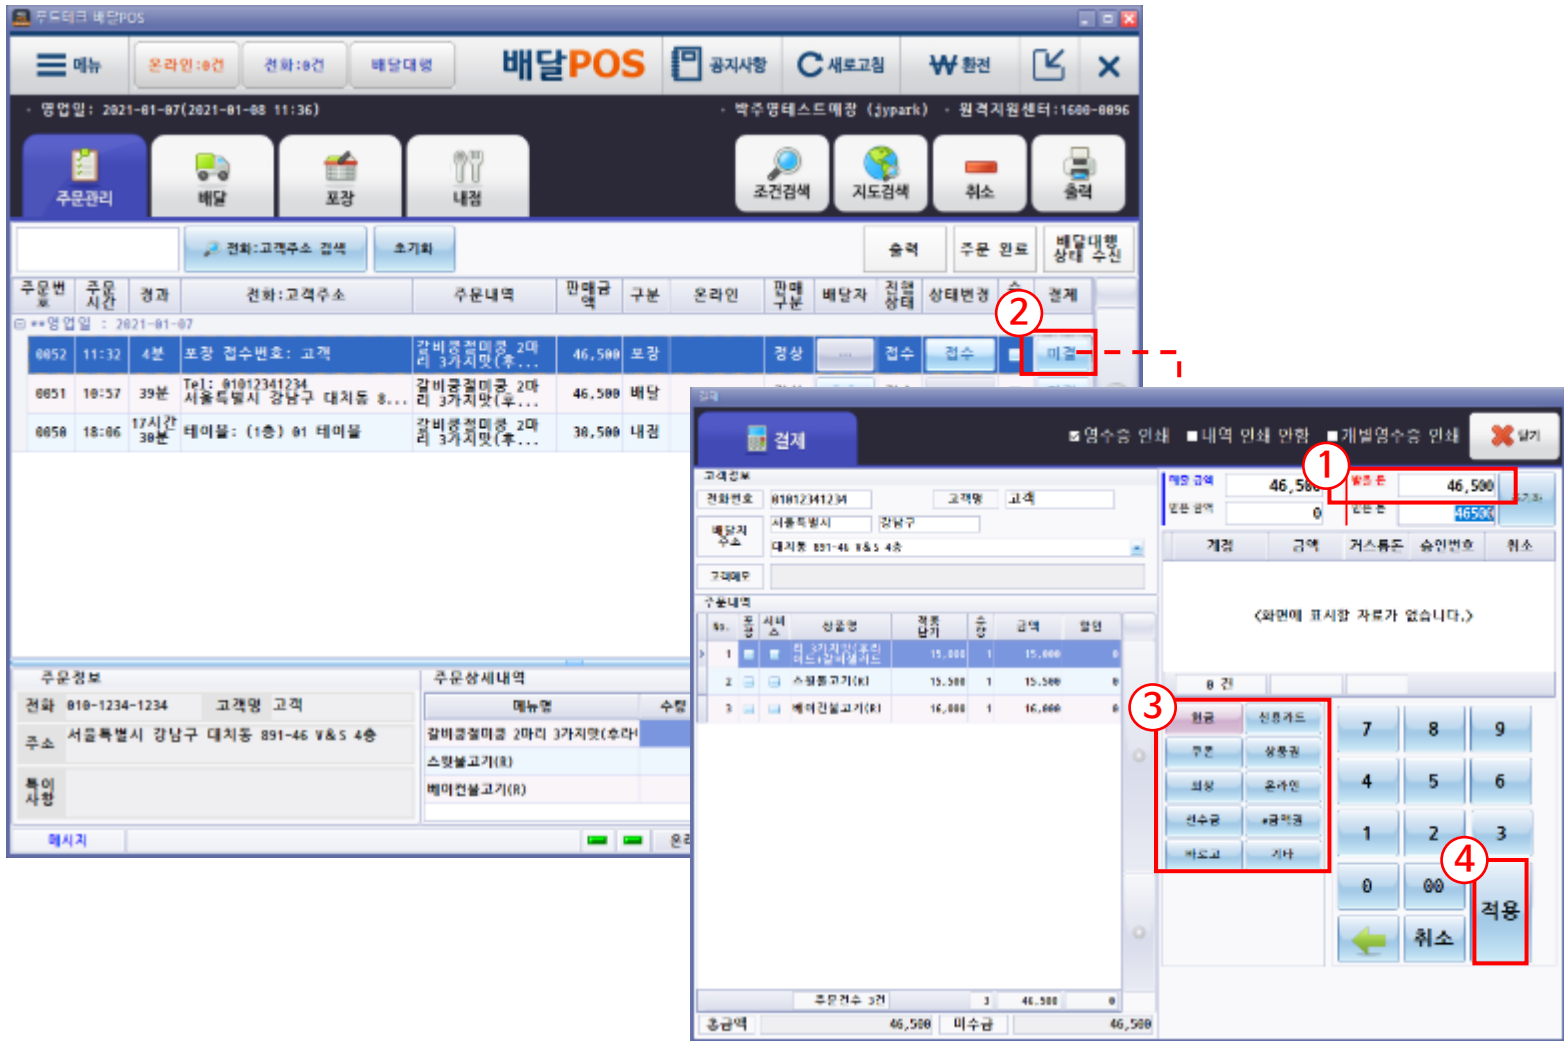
주드테크 배달POS

메뉴 온라인:0건 전화:0건 배달대행 배달POS 공지사항 새로고침 환전

· 영업일: 2021-01-07(2021-01-08 11:36) · 박주영테스트매장 (jypark) · 원격지원센터:1600-0096

주문관리 배달 포장 내점 조건검색 지도검색 취소 출력

전화:고객주소 검색 초기화 출력 주문 완료 배달대행 상태 수신

| 주문번호 | 주문시간 | 경과 | 전화:고객주소 | 주문내역 | 판매금액 | 구분 | 온라인 | 판매구분 | 배달자 | 전송상태 | 상태변경 | 수 | 결제 |
|---|---|---|---|---|---|---|---|---|---|---|---|---|---|
| **영업일 : 2021-01-07 | | | | | | | | | | | | | |
| 0052 | 11:32 | 4분 | 포장 접수번호: 고객 | 갈비콩절미콩 2마리 3가지맛(후... | 46,500 | 포장 | | 정상 | ... | 접수 | 접수 | | 미결 |
| 0051 | 10:57 | 39분 | Tel: 01012341234 서울특별시 강남구 대치동 8... | 갈비콩절미콩 2마리 3가지맛(후... | 46,500 | 배달 | | | | | | | |
| 0050 | 18:06 | 17시간 30분 | 테이블: (1층) 01 테이블 | 갈비콩절미콩 2마리 3가지맛(후... | 30,500 | 내점 | | | | | | | |

주문정보
전화 010-1234-1234 고객명 고객
주소 서울특별시 강남구 대치동 891-46 V&S 4층
특이사항

주문상세내역
| 메뉴명 | 수량 |
|---|---|
| 갈비콩절미콩 2마리 3가지맛(후라 | |
| 스윗불고기(R) | |
| 베이컨불고기(R) | |

메시지

결제
결제 ■영수증 인쇄 ■내역 인쇄 안함 ■개별영수증 인쇄 닫기

고객정보
전화번호 01012341234 고객명 고객
배달지주소 서울특별시 강남구 대치동 891-46 V&S 4층
고객메모

주문내역
| No. | 포장 | 서비스 | 상품명 | 적용단가 | 수량 | 금액 | 할인 |
|---|---|---|---|---|---|---|---|
| 1 | | | 리 3가지맛(후라이드,양념,간장) | 15,000 | 1 | 15,000 | 0 |
| 2 | | | 스윗불고기(R) | 15,500 | 1 | 15,500 | 0 |
| 3 | | | 베이컨불고기(R) | 16,000 | 1 | 16,000 | 0 |

주문건수 3건 3 46,500 0
총금액 46,500 미수금 46,500

매출 금액 46,500 받은돈 46,500
받은 금액 0 잔돈 46500

| 계정 | 금액 | 거스름돈 | 승인번호 | 취소 |
|---|---|---|---|---|

<화면에 표시할 자료가 없습니다.>

0 건

현금 신용카드 쿠폰 상품권 외상 온라인 선수금 •금액권 바코드 기타

7 8 9 4 5 6 1 2 3 0 00 적용 취소

① ② ③ ④